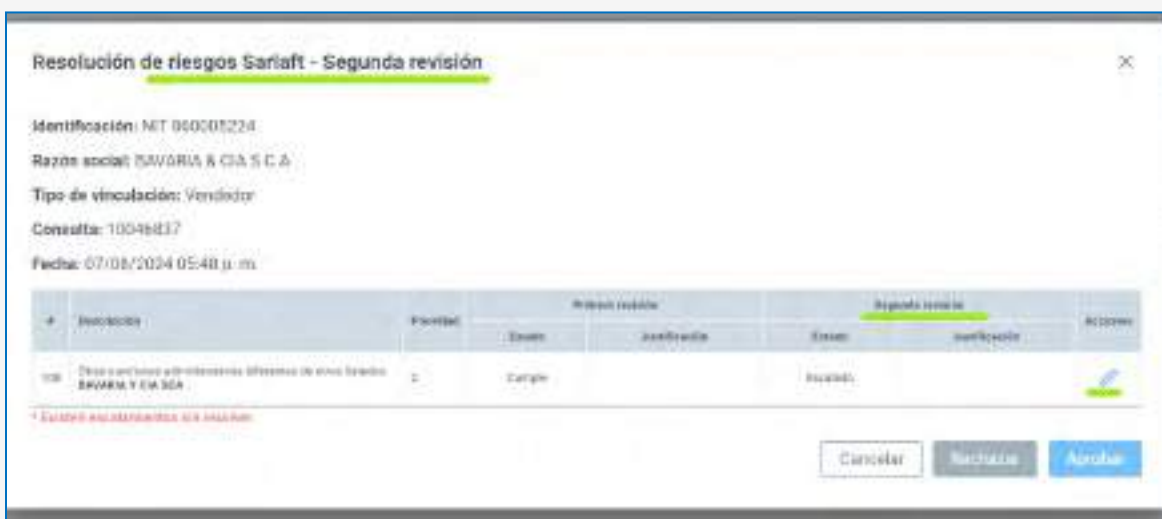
Resolución de riesgos Sarlaft - Segunda revisión

×

Identificación: NIT 860005224

Razón social: BAVARIA & CIA S C A

Tipo de vinculación: Vendedor

Consulta: 10046837

Fecha: 07/08/2024 05:48 p. m.

| # | Descripción | Prioridad | Primera revisión Estado | Primera revisión Justificación | Segunda revisión Estado | Segunda revisión Justificación | Acciones |
|---|---|---|---|---|---|---|---|
| 108 | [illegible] BAVARIA Y CIA SCA | 2 | Cumple | | Escalado | | |

* Existen escalamientos sin resolver

Cancelar Rechazar Aprobar